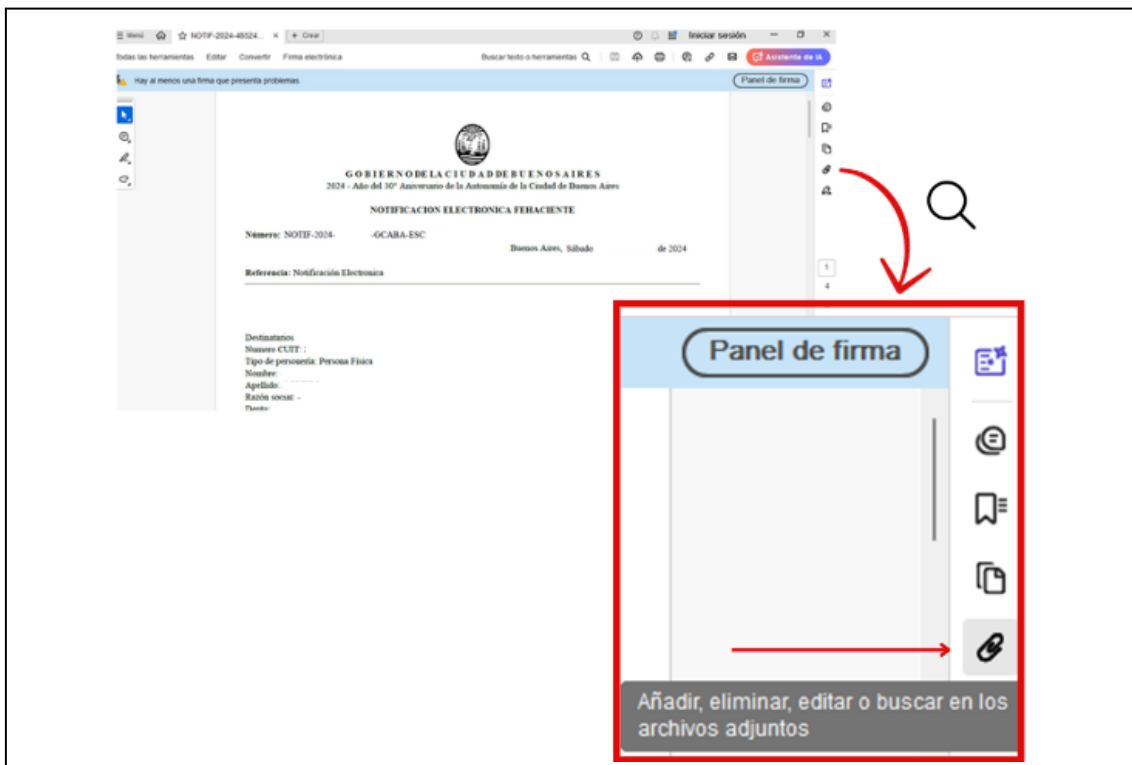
☰ Menú NOTIF-2024-48524... × + Crear Iniciar sesión

Todas las herramientas Editar Convertir Firma electrónica Buscar texto o herramientas Asistente de IA

Hay al menos una firma que presenta problemas. Panel de firma

GOBIERNODELACIUDADDEBUENOSAIRES
2024 - Año del 30° Aniversario de la Autonomía de la Ciudad de Buenos Aires

NOTIFICACION ELECTRONICA FEHACIENTE

Número: NOTIF-2024- -GCABA-ESC
Buenos Aires, Sábado de 2024

Referencia: Notificación Electronica

Destinatarios
Numero CUIT: :
Tipo de personería: Persona Física
Nombre:
Apellido:
Razón social: -
Depto:

1
4

Panel de firma

Añadir, eliminar, editar o buscar en los archivos adjuntos